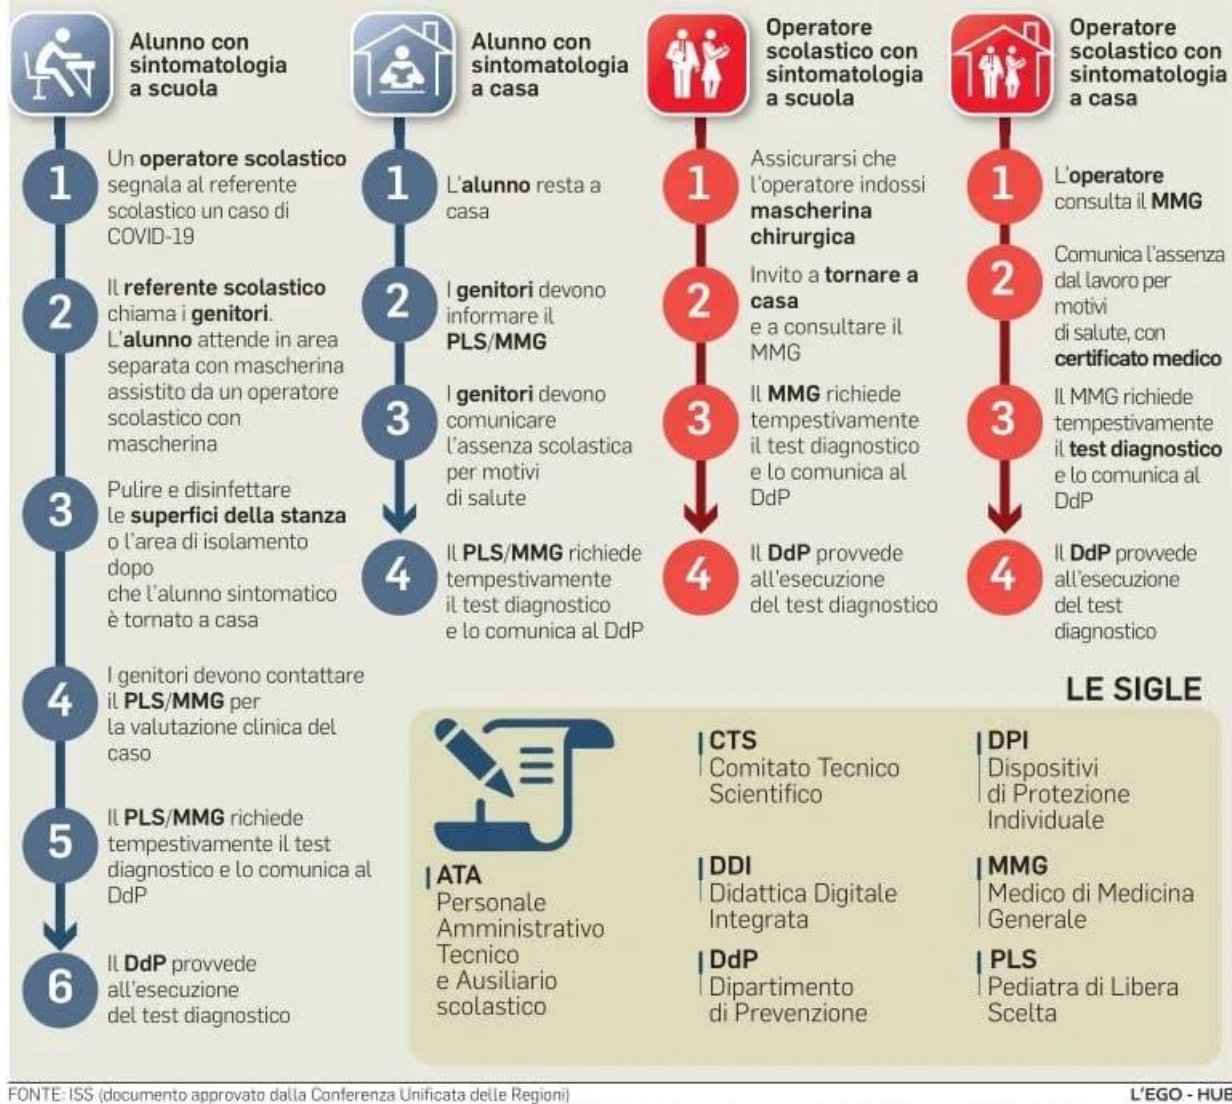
Alunno con sintomatologia a scuola

1 Un operatore scolastico segnala al referente scolastico un caso di COVID-19

2 Il referente scolastico chiama i genitori. L'alunno attende in area separata con mascherina assistito da un operatore scolastico con mascherina

3 Pulire e disinfettare le superfici della stanza o l'area di isolamento dopo che l'alunno sintomatico è tornato a casa

4 I genitori devono contattare il PLS/MMG per la valutazione clinica del caso

5 Il PLS/MMG richiede tempestivamente il test diagnostico e lo comunica al DdP

6 Il DdP provvede all'esecuzione del test diagnostico

Alunno con sintomatologia a casa

1 L'alunno resta a casa

2 I genitori devono informare il PLS/MMG

3 I genitori devono comunicare l'assenza scolastica per motivi di salute

4 Il PLS/MMG richiede tempestivamente il test diagnostico e lo comunica al DdP

Operatore scolastico con sintomatologia a scuola

1 Assicurarsi che l'operatore indossi mascherina chirurgica

2 Invito a tornare a casa e a consultare il MMG

3 Il MMG richiede tempestivamente il test diagnostico e lo comunica al DdP

4 Il DdP provvede all'esecuzione del test diagnostico

Operatore scolastico con sintomatologia a casa

1 L'operatore consulta il MMG

2 Comunica l'assenza dal lavoro per motivi di salute, con certificato medico

3 Il MMG richiede tempestivamente il test diagnostico e lo comunica al DdP

4 Il DdP provvede all'esecuzione del test diagnostico

LE SIGLE

ATA
Personale Amministrativo Tecnico e Ausiliario scolastico

CTS
Comitato Tecnico Scientifico

DDI
Didattica Digitale Integrata

DdP
Dipartimento di Prevenzione

DPI
Dispositivi di Protezione Individuale

MMG
Medico di Medicina Generale

PLS
Pediatra di Libera Scelta

FONTE: ISS (documento approvato dalla Conferenza Unificata delle Regioni)

L'EGO - HUB